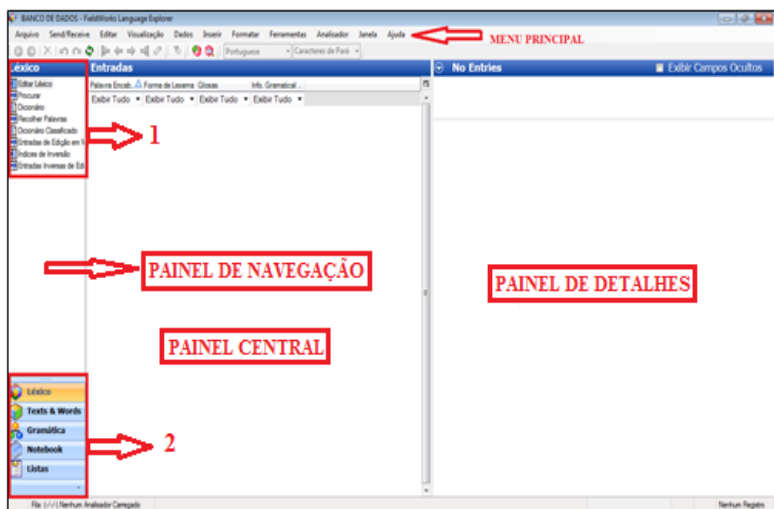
BANCO DE DADOS - FieldWorks Language Explorer

Arquivo Send/Receive Editar Visualização Dados Inserir Formatar Ferramentas Analisador Janela Ajuda

MENU PRINCIPAL

Portuguese Caracteres de Parág

Léxico

Editar Léxico
Procurar
Dicionário
Recolher Palavras
Dicionário Classificado
Entradas de Edição em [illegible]
Índices de Inversão
Entradas Inversas de Edi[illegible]

1

Entradas

Palavra Encab. Forma de Lexema Glosas Info. Gramatical...

Exibir Tudo Exibir Tudo Exibir Tudo Exibir Tudo

No Entries

Exibir Campos Ocultos

PAINEL DE NAVEGAÇÃO

PAINEL DE DETALHES

PAINEL CENTRAL

Léxico
Texts & Words
Gramática
Notebook
Listas

2

Filtro: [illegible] Nenhum Analisador Carregado

Nenhum Registro